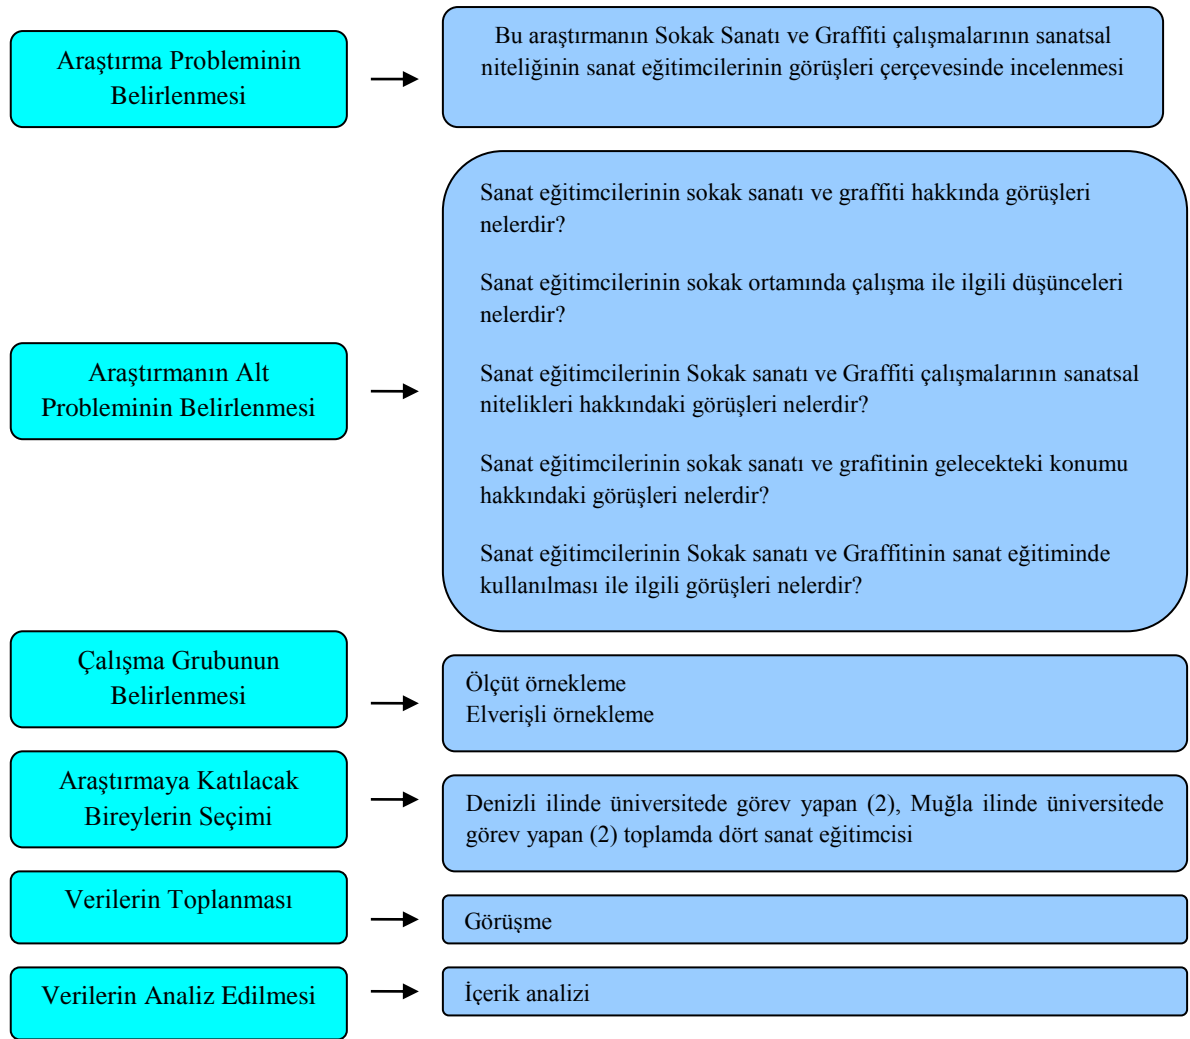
Araştırma Probleminin Belirlenmesi

Bu araştırmanın Sokak Sanatı ve Graffiti çalışmalarının sanatsal niteliğinin sanat eğitimcilerinin görüşleri çerçevesinde incelenmesi

Araştırmanın Alt Probleminin Belirlenmesi

Sanat eğitimcilerinin sokak sanatı ve graffiti hakkında görüşleri nelerdir?

Sanat eğitimcilerinin sokak ortamında çalışma ile ilgili düşünceleri nelerdir?

Sanat eğitimcilerinin Sokak sanatı ve Graffiti çalışmalarının sanatsal nitelikleri hakkındaki görüşleri nelerdir?

Sanat eğitimcilerinin sokak sanatı ve grafitinin gelecekteki konumu hakkındaki görüşleri nelerdir?

Sanat eğitimcilerinin Sokak sanatı ve Graffitinin sanat eğitiminde kullanılması ile ilgili görüşleri nelerdir?

Çalışma Grubunun Belirlenmesi

Ölçüt örnekleme
Elverişli örnekleme

Araştırmaya Katılacak Bireylerin Seçimi

Denizli ilinde üniversitede görev yapan (2), Muğla ilinde üniversitede görev yapan (2) toplamda dört sanat eğitimcisi

Verilerin Toplanması

Görüşme

Verilerin Analiz Edilmesi

İçerik analizi